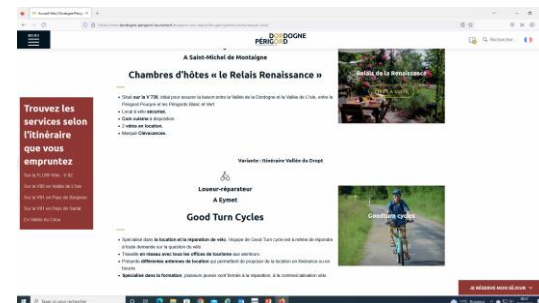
MENU

DORDOGNE PÉRIGORD

Q Rechercher

A Saint-Michel de Montaigne

Chambres d'hôtes « le Relais Renaissance »

Relais de la Renaissance

Trouvez les services selon l'itinéraire que vous empruntez

Sur la V 236 : Vallée de la Dordogne
Sur la V90 en Vallée de l'Isle
Sur la V91 en Pays de Bergerac
Sur la V91 en Pays de Duras
En Vallée du Dropt

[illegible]
Local à vélo sécurisé.
Coin cuisine à disposition
2 vélos en location.
Marqué Cléracances.

Variante : Itinéraire Vallée du Dropt

Loueur-réparateur

A Eymet

Good Turn Cycles

Goodturn cycles

Spécialisé dans la location et la réparation de vélo. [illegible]
Présents en réseau avec tous les offices de tourisme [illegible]
Présente différentes antennes de location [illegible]
Spécialisé dans la formation, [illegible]

JE RÉSERVE MON SÉJOUR